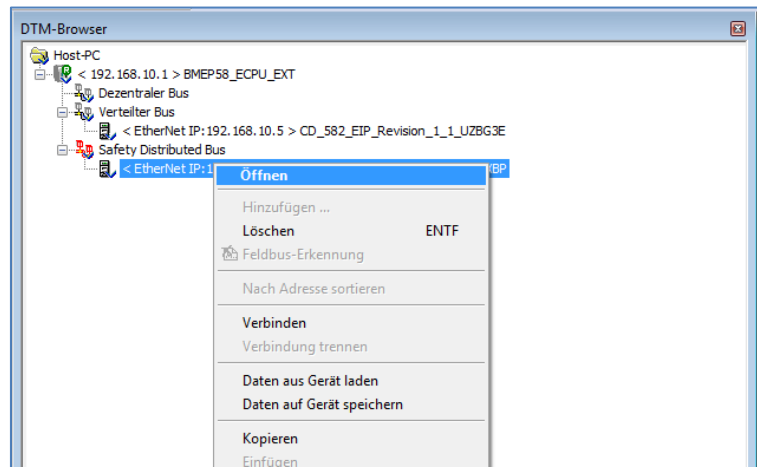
DTM-Browser

Host-PC
< 192.168.10.1 > BMEP58_ECPU_EXT
Dezentraler Bus
Verteilter Bus
< EtherNet IP:192.168.10.5 > CD_582_EIP_Revision_1_1_UZBG3E
Safety Distributed Bus
< EtherNet IP:1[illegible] BP

Öffnen
Hinzufügen ...
Löschen ENTF
Feldbus-Erkennung
Nach Adresse sortieren
Verbinden
Verbindung trennen
Daten aus Gerät laden
Daten auf Gerät speichern
Kopieren
Einfügen